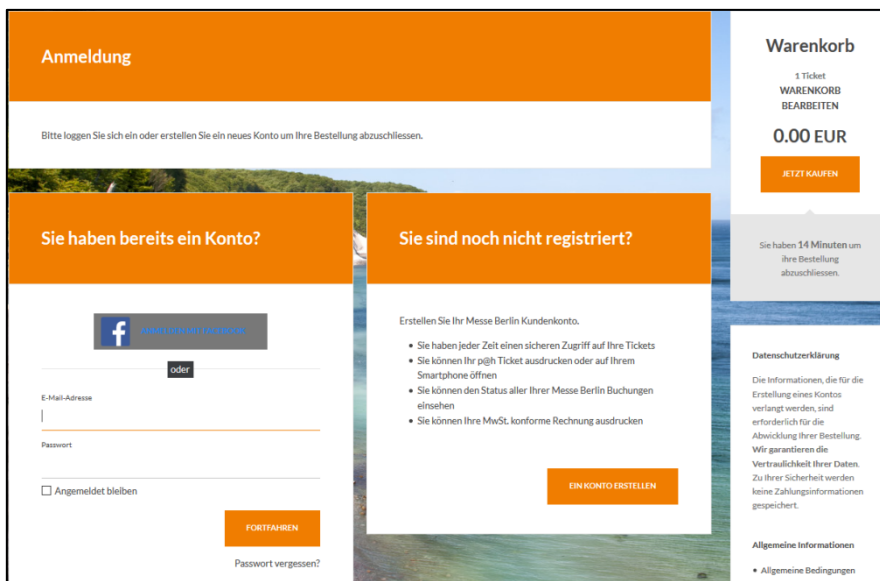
Anmeldung

Bitte loggen Sie sich ein oder erstellen Sie ein neues Konto um Ihre Bestellung abzuschliessen.

Sie haben bereits ein Konto?

ANMELDUNG MIT FACEBOOK

oder

E-Mail-Adresse

Passwort

Angemeldet bleiben

FORTFAHREN

Passwort vergessen?

Sie sind noch nicht registriert?

Erstellen Sie Ihr Messe Berlin Kundenkonto.

- Sie haben jeder Zeit einen sicheren Zugriff auf Ihre Tickets
- Sie können Ihr p@h Ticket ausdrucken oder auf Ihrem Smartphone öffnen
- Sie können den Status aller Ihrer Messe Berlin Buchungen einsehen
- Sie können Ihre MwSt. konforme Rechnung ausdrucken

EIN KONTO ERSTELLEN

Warenkorb

1 Ticket
WARENKORB BEARBEITEN

0.00 EUR

JETZT KAUFEN

Sie haben 14 Minuten um ihre Bestellung abzuschliessen.

Datenschutzerklärung

Die Informationen, die für die Erstellung eines Kontos verlangt werden, sind erforderlich für die Abwicklung Ihrer Bestellung. Wir garantieren die Vertraulichkeit Ihrer Daten. Zu Ihrer Sicherheit werden keine Zahlungsinformationen gespeichert.

Allgemeine Informationen

- Allgemeine Bedingungen